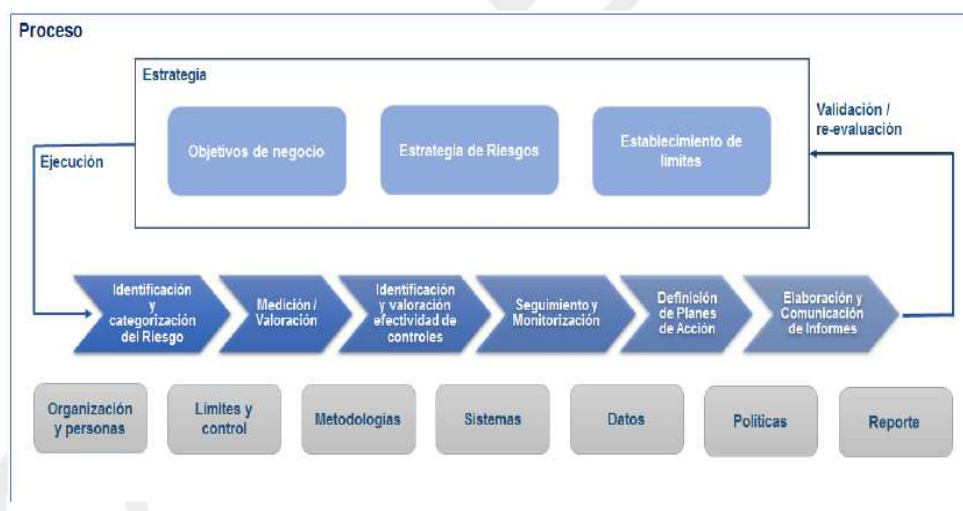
Proceso

Estrategia

Objetivos de negocio

Estrategia de Riesgos

Establecimiento de limites

Validación / re-evaluación

Ejecución

Identificación y categorización del Riesgo

Medición / Valoración

Identificación y valoración efectividad de controles

Seguimiento y Monitorización

Definición de Planes de Acción

Elaboración y Comunicación de Informes

Organización y personas

Limites y control

Metodologias

Sistemas

Datos

Politicas

Reporte